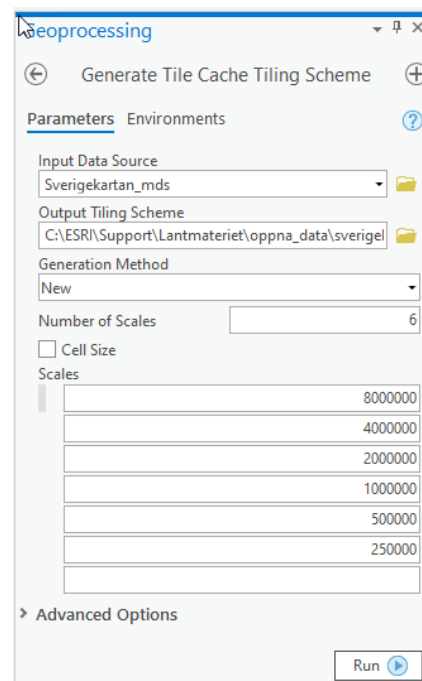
Geoprocessing

Generate Tile Cache Tiling Scheme

Parameters Environments

Input Data Source
Sverigekartan_mds

Output Tiling Scheme
C:\ESRI\Support\Lantmateriet\oppna_data\sverigel

Generation Method
New

Number of Scales 6

Cell Size

Scales

8000000
4000000
2000000
1000000
500000
250000

Advanced Options

Run